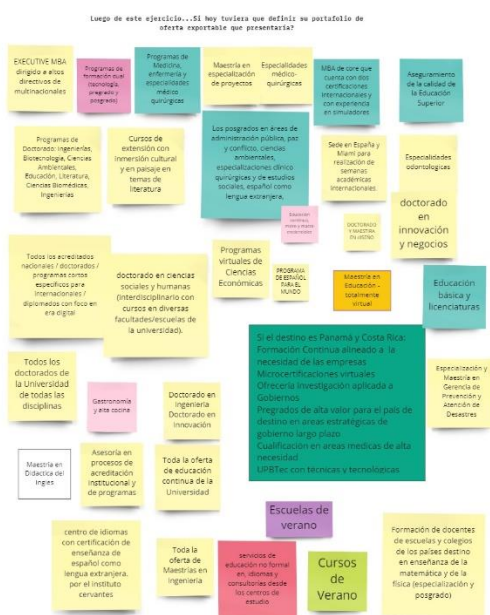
Luego de este ejercicio...Si hoy tuviera que definir su portafolio de oferta exportable que presentaría?

EXECUTIVE MBA dirigido a altos directivos de multinacionales

Programas de formación dual (tecnología, pregrado y posgrado)

Programas de Medicina, enfermería y especialidades médico quirúrgicas

Maestría en especialización de proyectos

Especialidades médico-quirúrgicas

MBA de core que cuenta con dos certificaciones internacionales y con experiencia en simuladores

Aseguramiento de la calidad de la Educación Superior

Programas de Doctorado: Ingenierías, Biotecnología, Ciencias Ambientales, Educación, Literatura, Ciencias Biomédicas, Ingenierías

Cursos de extensión con inmersión cultural y en paisaje en temas de literatura

Los posgrados en áreas de administración pública, paz y conflicto, ciencias ambientales, especializaciones clínico quirúrgicas y de estudios sociales, español como lengua extranjera,

Sede en España y Miami para realización de semanas académicas internacionales.

Especialidades odontologicas

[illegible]

DOCTORADO Y MAESTRÍA EN DISEÑO

doctorado en innovación y negocios

Todos los acreditados nacionales / doctorados / programas cortos específicos para internacionales / diplomados con foco en era digital

doctorado en ciencias sociales y humanas (interdisciplinario con cursos en diversas facultades/escuelas de la universidad).

Programas virtuales de Ciencias Económicas

PROGRAMA DE ESPAÑOL PARA EL MUNDO

Maestría en Educación - totalmente virtual

Educación básica y licenciaturas

Si el destino es Panamá y Costa Rica:
Formación Continua alineado a la necesidad de las empresas
Microcertificaciones virtuales
Ofrecería Investigación aplicada a Gobiernos
Pregrados de alta valor para el país de destino en areas estratégicas de gobierno largo plazo
Cualificación en areas medicas de alta necesidad
UPBTec con técnicas y tecnológicas

Todos los doctorados de la Universidad de todas las disciplinas

Gastronomía y alta cocina

Doctorado en Ingeniería Doctorado en Innovación

Especialización y Maestría en Gerencia de Prevención y Atención de Desastres

Maestría en Didáctica del Ingles

Asesoría en procesos de acreditación institucional y de programas

Toda la oferta de educación continua de la Universidad

Escuelas de verano

centro de idiomas con certificación de enseñanza de español como lengua extranjera. por el instituto cervantes

Toda la oferta de Maestrías en Ingeniería

servicios de educación no formal en, idiomas y consultorías desde los centros de estudio

Cursos de Verano

Formación de docentes de escuelas y colegios de los países destino en enseñanza de la matemática y de la física (especialización y posgrado)